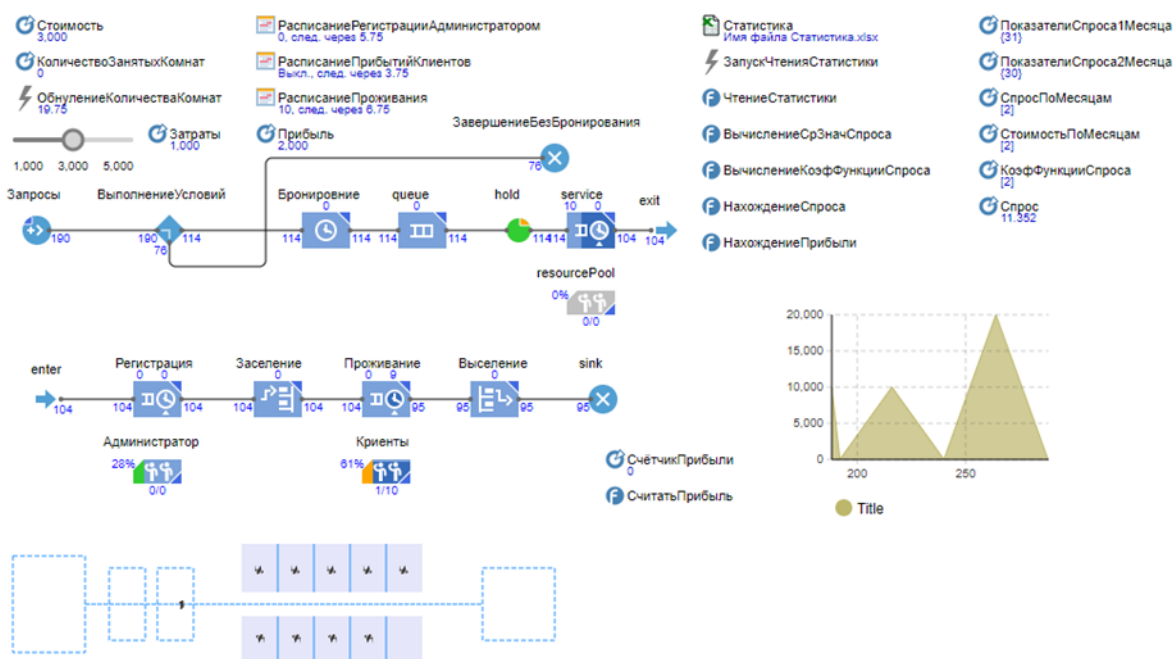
Стоимость
3,000

КоличествоЗанятыхКомнат
0

ОбнулениеКоличестваКомнат
19.75

1,000 3,000 5,000

Затраты
1,000

РасписаниеРегистрацииАдминистратором
0, след. через 5.75

РасписаниеПрибытийКлиентов
Выкл., след. через 3.75

РасписаниеПроживания
10, след. через 6.75

Прибыль
2,000

ЗавершениеБезБронирования
76

Статистика
Имя файла Статистика.xlsx

ЗапускЧтенияСтатистики

ЧтениеСтатистики

ВычислениеСрЗначСпроса

ВычислениеКоэфФункцииСпроса

НахождениеСпроса

НахождениеПрибыли

ПоказателиСпроса1Месяца
{31}

ПоказателиСпроса2Месяца
{30}

СпросПоМесяцам
[2]

СтоимостьПоМесяцам
[2]

КоэфФункцииСпроса
[2]

Спрос
11.352

Запросы 190
ВыполнениеУсловий 190 114 76
Бронирование 0 114 114
queue 0 114
hold 114
service 10 0 114 104
exit 104

resourcePool
0%
0/0

enter 104
Регистрация 0 0 104 104
Заселение 0 104 104
Проживание 0 9 104 95
Выселение 0 95 95
sink 95

Администратор
28%
0/0

Криенты
61%
1/10

СчётчикПрибыли
0

СчитатьПрибыль

20,000
15,000
10,000
5,000
0
200
250

Title